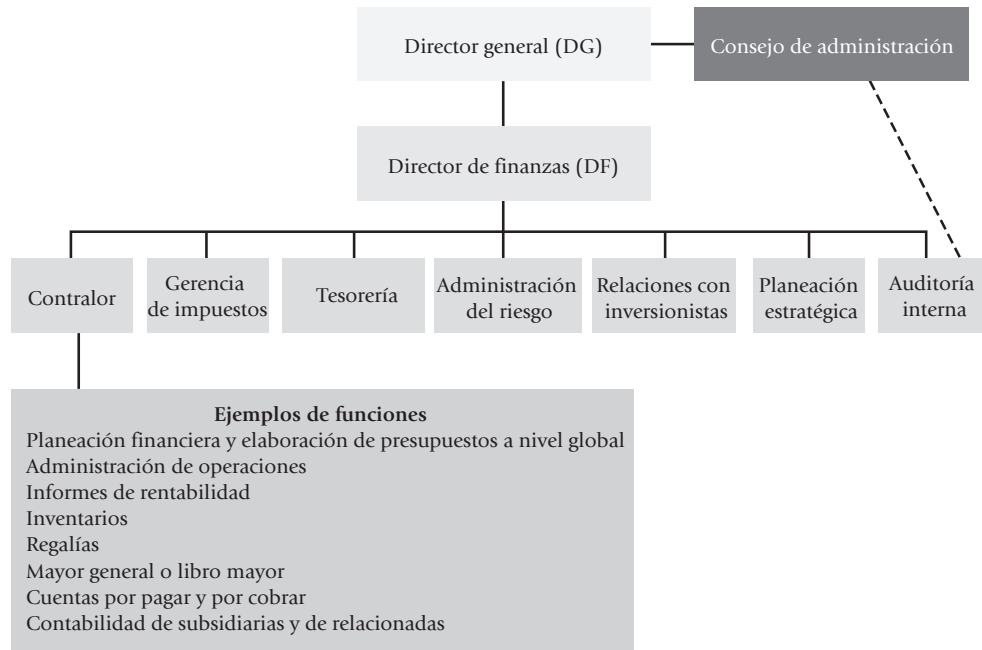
Director general (DG)

Consejo de administración

Director de finanzas (DF)

Contralor

Gerencia de impuestos

Tesorería

Administración del riesgo

Relaciones con inversionistas

Planeación estratégica

Auditoría interna

Ejemplos de funciones
Planeación financiera y elaboración de presupuestos a nivel global
Administración de operaciones
Informes de rentabilidad
Inventarios
Regalías
Mayor general o libro mayor
Cuentas por pagar y por cobrar
Contabilidad de subsidiarias y de relacionadas